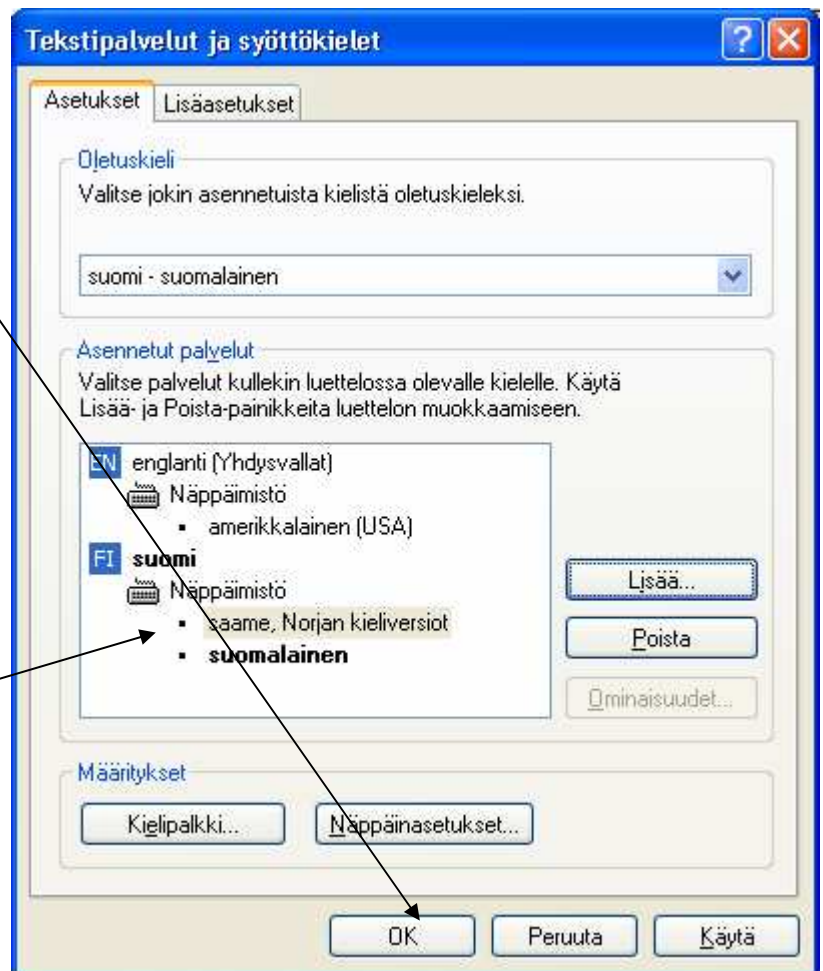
Tekstipalvelut ja syöttökielet

?

X

Asetukset

Lisäasetukset

Oletuskieli

Valitse jokin asennetuista kielistä oletuskieleksi.

suomi - suomalainen

Asennetut palvelut

Valitse palvelut kullekin luettelossa olevalle kielelle. Käytä Lisää- ja Poista-painikkeita luettelon muokkaamiseen.

EN englanti (Yhdysvallat)

Näppäimistö

amerikkalainen (USA)

FI suomi

Näppäimistö

saame, Norjan kieliversiot

suomalainen

Lisää...

Poista

Ominaisuudet...

Määritykset

Kielipalkki...

Näppäinasetukset...

OK

Peruuta

Käytä